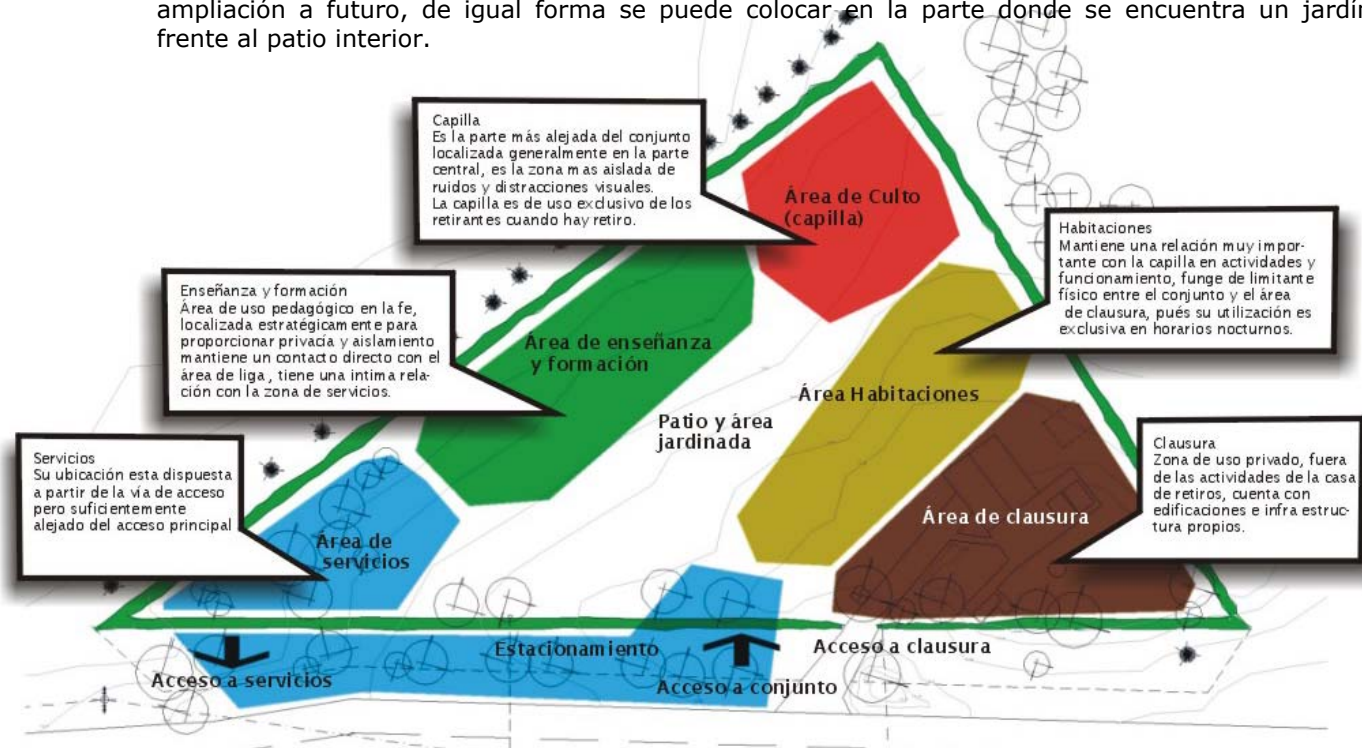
ampliación a futuro, de igual forma se puede colocar en la parte donde se encuentra un jardín frente al patio interior.

Capilla
Es la parte más alejada del conjunto localizada generalmente en la parte central, es la zona mas aislada de ruidos y distracciones visuales.
La capilla es de uso exclusivo de los retirantes cuando hay retiro.

Área de Culto (capilla)

Habitaciones
Mantiene una relación muy importante con la capilla en actividades y funcionamiento, funge de limitante físico entre el conjunto y el área de clausura, pués su utilización es exclusiva en horarios nocturnos.

Enseñanza y formación
Área de uso pedagógico en la fe, localizada estratégicamente para proporcionar privacia y aislamiento mantiene un contacto directo con el área de liga , tiene una intima relación con la zona de servicios.

Área de enseñanza y formación

Área Habitaciones

Patio y área jardinada

Servicios
Su ubicación esta dispuesta a partir de la via de acceso pero suficientemente alejado del acceso principal

Área de servicios

Clausura
Zona de uso privado, fuera de las actividades de la casa de retiros, cuenta con edificaciones e infra estructura propios.

Área de clausura

Estacionamiento

Acceso a clausura

Acceso a servicios

Acceso a conjunto